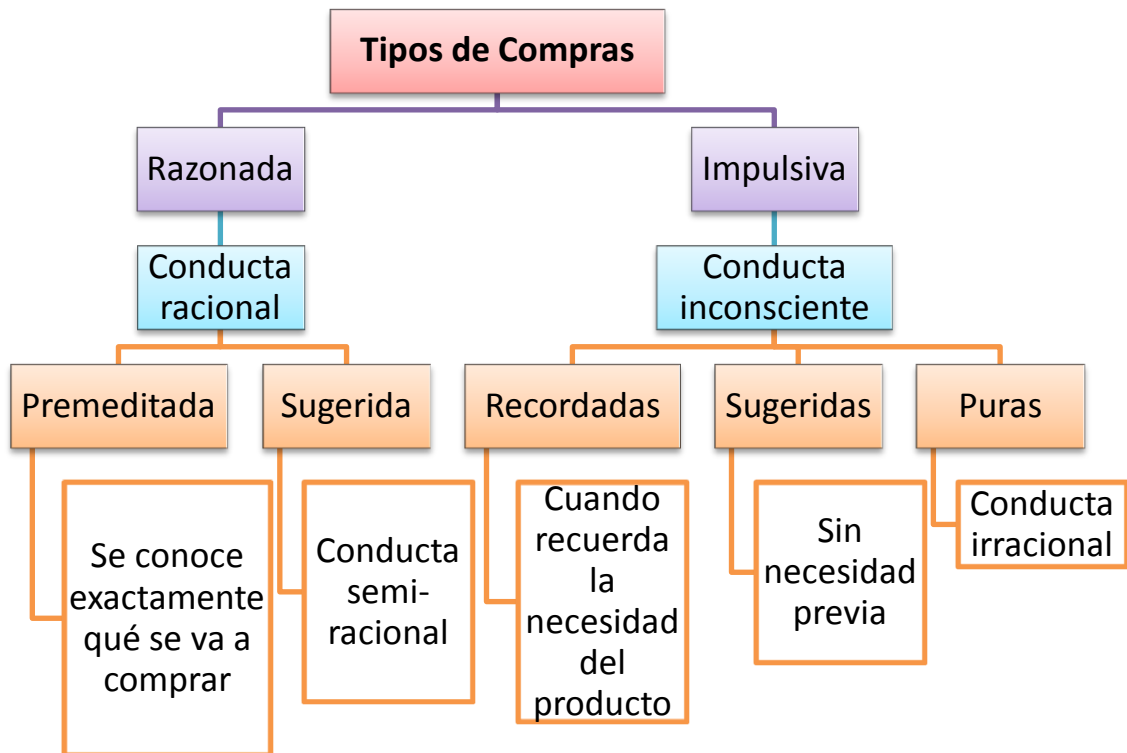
Tipos de Compras

Razonada

Conducta racional

Premeditada

Se conoce exactamente qué se va a comprar

Sugerida

Conducta semi-racional

Impulsiva

Conducta inconsciente

Recordadas

Cuando recuerda la necesidad del producto

Sugeridas

Sin necesidad previa

Puras

Conducta irracional